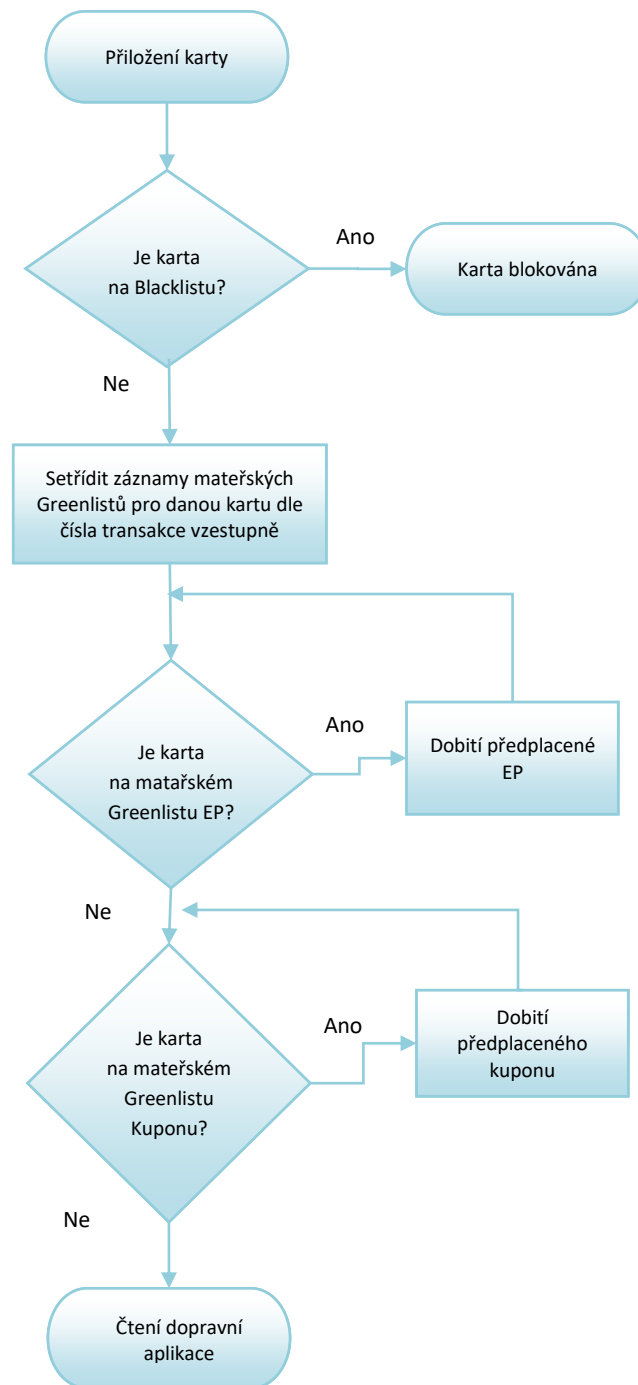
Přiložení karty

Je karta na Blacklistu?

Ano

Karta blokována

Ne

Setřídit záznamy mateřských Greenlistů pro danou kartu dle čísla transakce vzestupně

Je karta na matařském Greenlistu EP?

Ano

Dobití předplacené EP

Ne

Je karta na mateřském Greenlistu Kuponu?

Ano

Dobití předplaceného kuponu

Ne

Čtení dopravní aplikace